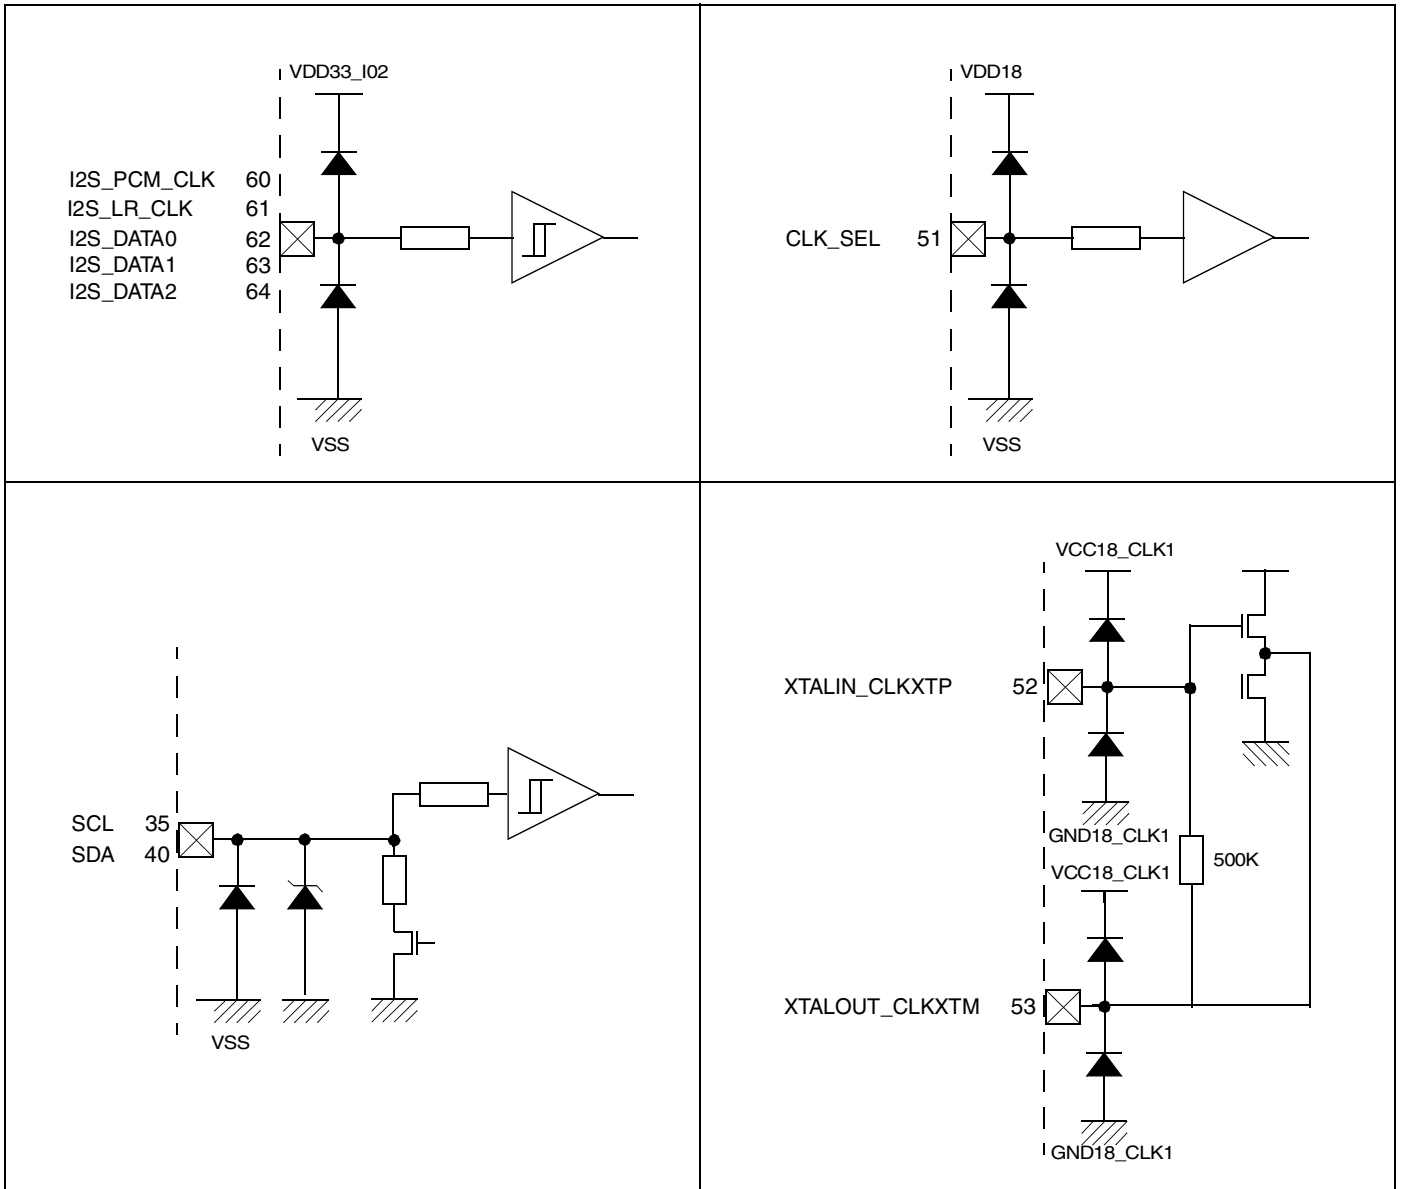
VDD33_I02

I2S_PCM_CLK 60
I2S_LR_CLK 61
I2S_DATA0 62
I2S_DATA1 63
I2S_DATA2 64

VSS

VDD18

CLK_SEL 51

VSS

SCL 35
SDA 40

VSS

VCC18_CLK1

XTALIN_CLKXTP 52

GND18_CLK1
VCC18_CLK1
500K

XTALOUT_CLKXTM 53

GND18_CLK1